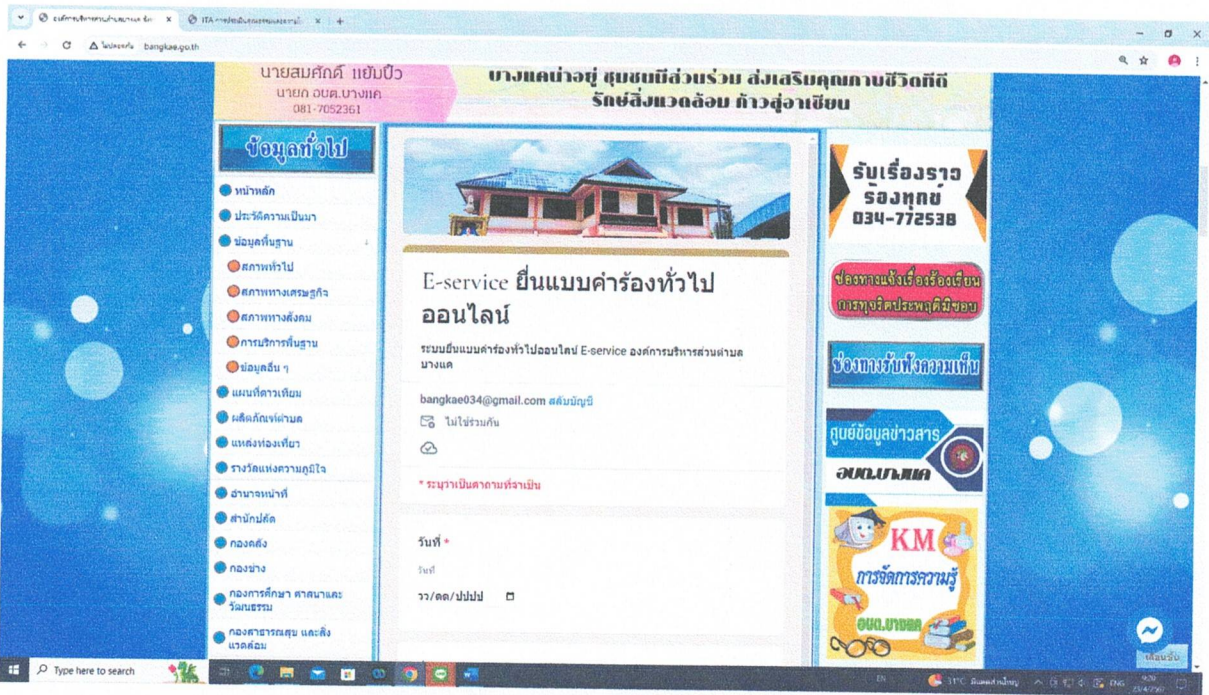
องค์การบริหารส่วนตำบลบางแค จังห... ITA การประเมินคุณธรรมและความโปร่ง...

ไม่ปลอดภัย bangkae.go.th

นายสมศักดิ์ แย้มบัว
นายก อบต.บางแค
081-7052361

บางแคน่าอยู่ ชุมชนมีส่วนร่วม ส่งเสริมคุณภาพชีวิตที่ดี รักษ์สิ่งแวดล้อม ก้าวสู่อาเซียน

ข้อมูลทั่วไป

หน้าหลัก
ประวัติความเป็นมา
ข้อมูลพื้นฐาน
สภาพทั่วไป
สภาพทางเศรษฐกิจ
สภาพทางสังคม
การบริการพื้นฐาน
ข้อมูลอื่น ๆ
แผนที่ดาวเทียม
ผลิตภัณฑ์ตำบล
แหล่งท่องเที่ยว
รางวัลแห่งความภูมิใจ
อำนาจหน้าที่
สำนักปลัด
กองคลัง
กองช่าง
กองการศึกษา ศาสนาและวัฒนธรรม
กองสาธารณสุข และสิ่งแวดล้อม

E-service ยื่นแบบคำร้องทั่วไปออนไลน์

ระบบยื่นแบบคำร้องทั่วไปออนไลน์ E-service องค์การบริหารส่วนตำบลบางแค

bangkae034@gmail.com สลับบัญชี
ไม่ใช่ร่วมกัน

* ระบุว่าเป็นคำถามที่จำเป็น

วันที่ *
วันที่
วว/ดด/ปปปป

รับเรื่องราวร้องทุกข์
034-772538

ช่องทางแจ้งเรื่องร้องเรียนการทุจริตประพฤติมิชอบ

ช่องทางรับฟังความคิดเห็น

ศูนย์ข้อมูลข่าวสาร อบต.บางแค

KM
การจัดการความรู้
อบต.บางแค

เพื่อนรับ

Type here to search
31°C มีแดดส่วนใหญ่ ENG